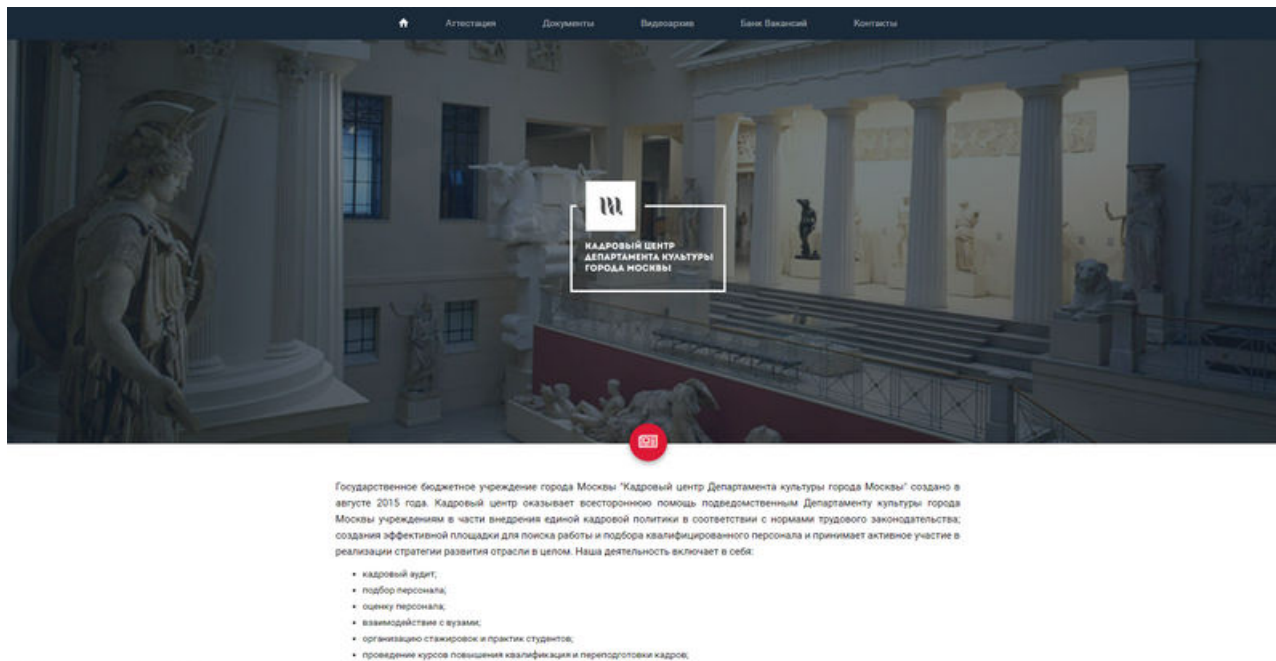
Аттестация Документы Видеоархив Банк Вакансий Контакты

m

КАДРОВЫЙ ЦЕНТР ДЕПАРТАМЕНТА КУЛЬТУРЫ ГОРОДА МОСКВЫ

Государственное бюджетное учреждение города Москвы "Кадровый центр Департамента культуры города Москвы" создано в августе 2015 года. Кадровый центр оказывает всестороннюю помощь подведомственным Департаменту культуры города Москвы учреждениям в части внедрения единой кадровой политики в соответствии с нормами трудового законодательства; создания эффективной площадки для поиска работы и подбора квалифицированного персонала и принимает активное участие в реализации стратегии развития отрасли в целом. Наша деятельность включает в себя:

• кадровый аудит;
• подбор персонала;
• оценку персонала;
• взаимодействие с вузами;
• организацию стажировок и практик студентов;
• проведение курсов повышения квалификации и переподготовки кадров;